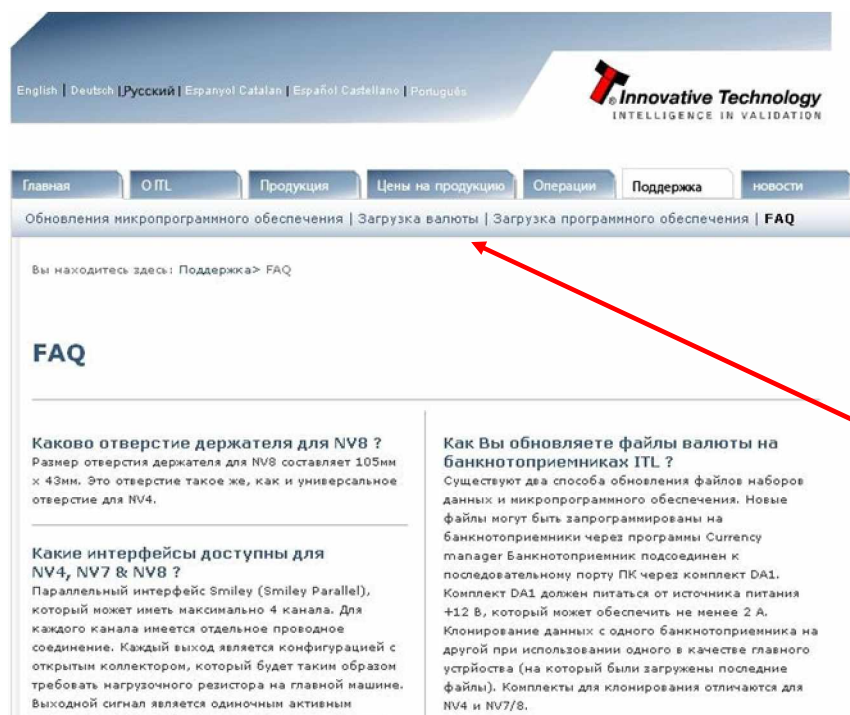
English | Deutsch | Русский | Espanyol Catalan | Español Castellano | Português

Innovative Technology
INTELLIGENCE IN VALIDATION

Главная | О ITL | Продукция | Цены на продукцию | Операции | Поддержка | новости

Обновления микропрограммного обеспечения | Загрузка валюты | Загрузка программного обеспечения | FAQ

Вы находитесь здесь: Поддержка> FAQ

FAQ

Каково отверстие держателя для NV8 ?
Размер отверстия держателя для NV8 составляет 105мм x 43мм. Это отверстие такое же, как и универсальное отверстие для NV4.

Какие интерфейсы доступны для NV4, NV7 & NV8 ?
Параллельный интерфейс Smiley (Smiley Parallel), который может иметь максимально 4 канала. Для каждого канала имеется отдельное проводное соединение. Каждый выход является конфигурацией с открытым коллектором, который будет таким образом требовать нагрузочного резистора на главной машине. Выходной сигнал является одиночным активным

Как Вы обновляете файлы валюты на банкнотоприемниках ITL ?
Существуют два способа обновления файлов наборов данных и микропрограммного обеспечения. Новые файлы могут быть запрограммированы на банкнотоприемники через программы Currency manager Банкнотоприемник подсоединен к последовательному порту ПК через комплект DA1. Комплект DA1 должен питаться от источника питания +12 В, который может обеспечить не менее 2 А. Клонирование данных с одного банкнотоприемника на другой при использовании одного в качестве главного устройства (на который были загружены последние файлы). Комплекты для клонирования отличаются для NV4 и NV7/8.